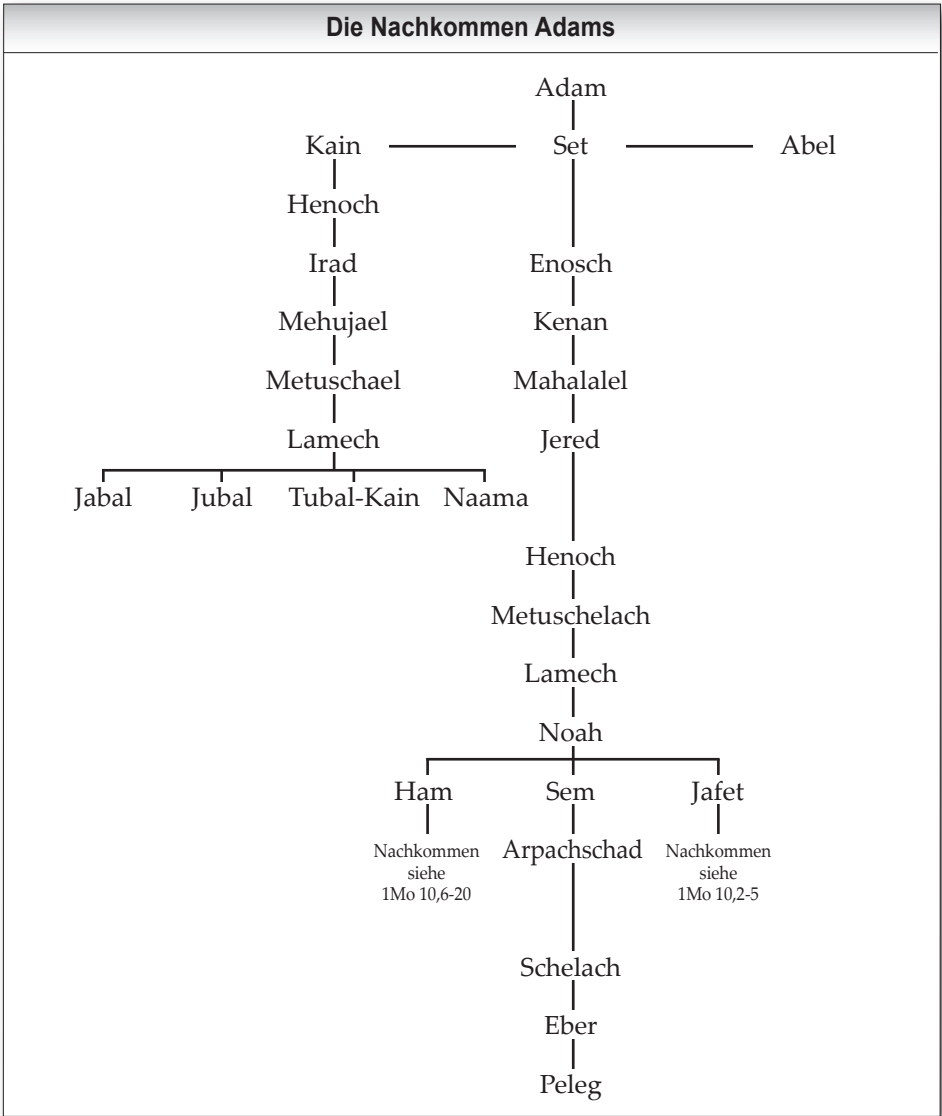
Die Nachkommen Adams

Adam

Kain

Set

Abel

Henoch

Irad

Enosch

Mehujael

Kenan

Metuschael

Mahalalel

Lamech

Jered

Jabal

Jubal

Tubal-Kain

Naama

Henoch

Metuschelach

Lamech

Noah

Ham

Sem

Jafet

Nachkommen siehe 1Mo 10,6-20

Arpachschad

Nachkommen siehe 1Mo 10,2-5

Schelach

Eber

Peleg